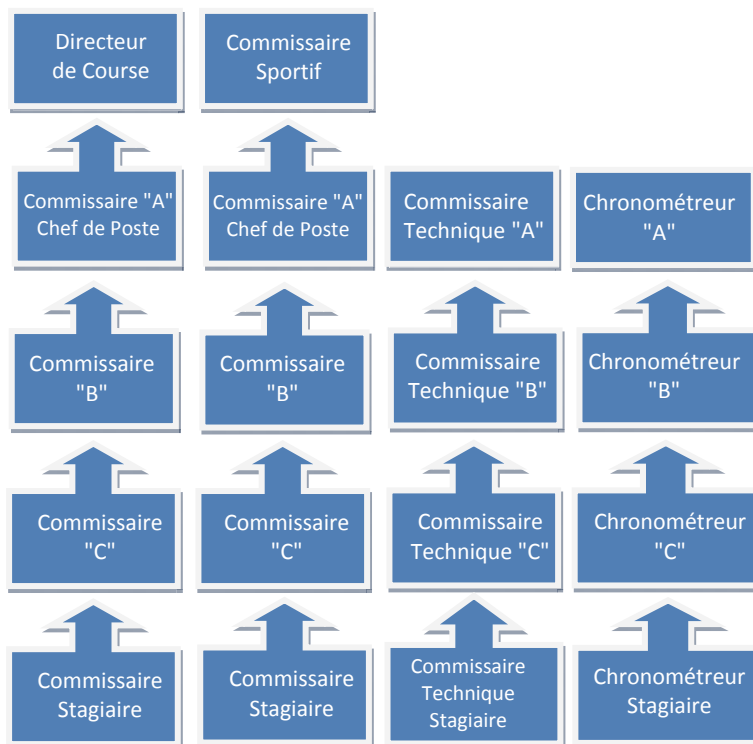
Directeur de Course

Commissaire Sportif

Commissaire "A" Chef de Poste

Commissaire "A" Chef de Poste

Commissaire Technique "A"

Chronométreur "A"

Commissaire "B"

Commissaire "B"

Commissaire Technique "B"

Chronométreur "B"

Commissaire "C"

Commissaire "C"

Commissaire Technique "C"

Chronométreur "C"

Commissaire Stagiaire

Commissaire Stagiaire

Commissaire Technique Stagiaire

Chronométreur Stagiaire